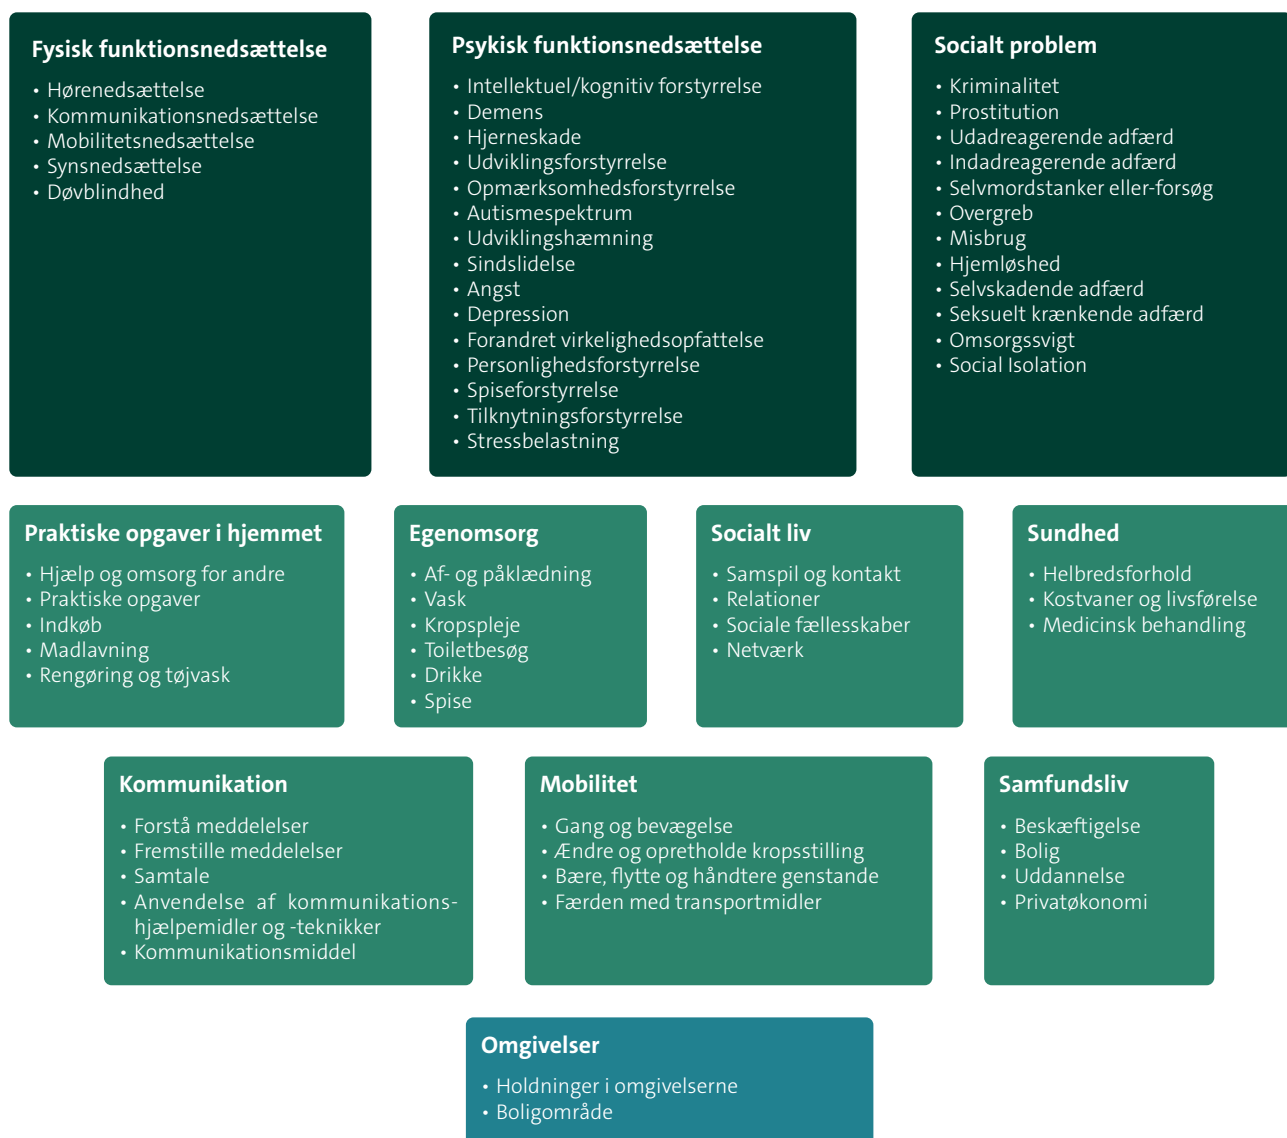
Fysisk funktionsnedsættelse

- Hørenedsættelse
- Kommunikationsnedsættelse
- Mobilitetsnedsættelse
- Synsnedsættelse
- Døvblindhed

Psykisk funktionsnedsættelse

- Intellektuel/kognitiv forstyrrelse
- Demens
- Hjerneskade
- Udviklingsforstyrrelse
- Opmærksomhedsforstyrrelse
- Autismespektrum
- Udviklingshæmning
- Sindslidelse
- Angst
- Depression
- Forandret virkelighedsopfattelse
- Personlighedsforstyrrelse
- Spiseforstyrrelse
- Tilknytningsforstyrrelse
- Stressbelastning

Socialt problem

- Kriminalitet
- Prostitution
- Udadreagerende adfærd
- Indadreagerende adfærd
- Selvmordstanker eller-forsøg
- Overgreb
- Misbrug
- Hjemløshed
- Selvskadende adfærd
- Seksuelt krænkende adfærd
- Omsorgssvigt
- Social Isolation

Praktiske opgaver i hjemmet

- Hjælp og omsorg for andre
- Praktiske opgaver
- Indkøb
- Madlavning
- Rengøring og tøjvask

Egenomsorg

- Af- og påklædning
- Vask
- Kropspleje
- Toiletbesøg
- Drikke
- Spise

Socialt liv

- Samspil og kontakt
- Relationer
- Sociale fællesskaber
- Netværk

Sundhed

- Helbredsforhold
- Kostvaner og livsførelse
- Medicinsk behandling

Kommunikation

- Forstå meddelelser
- Fremstille meddelelser
- Samtale
- Anvendelse af kommunikationshjælpemidler og -teknikker
- Kommunikationsmiddel

Mobilitet

- Gang og bevægelse
- Ændre og opretholde kropsstilling
- Bære, flytte og håndtere genstande
- Færden med transportmidler

Samfundsliv

- Beskæftigelse
- Bolig
- Uddannelse
- Privatøkonomi

Omgivelser

- Holdninger i omgivelserne
- Boligområde